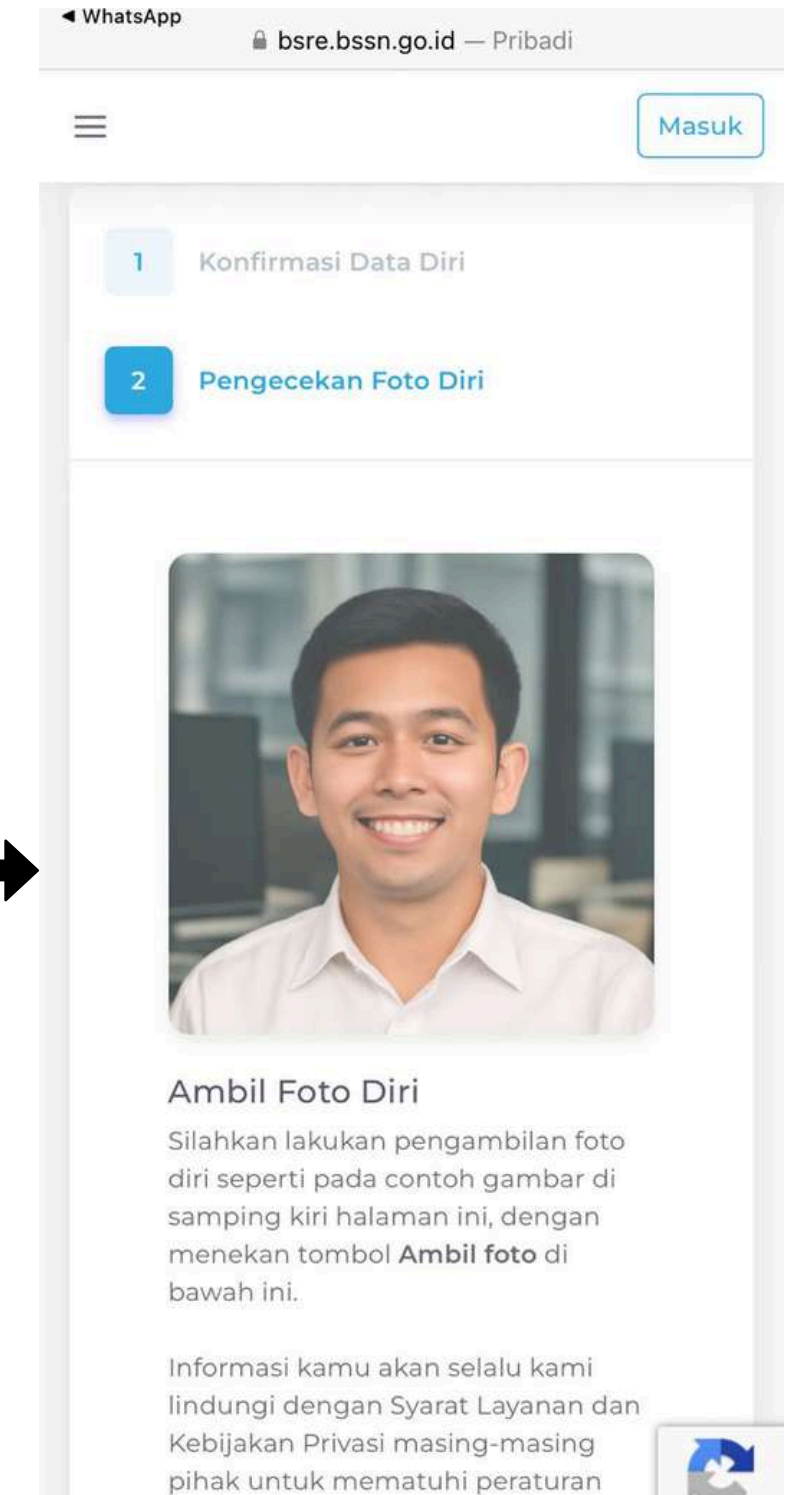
◀ WhatsApp
bsre.bssn.go.id — Pribadi

Masuk

1 Konfirmasi Data Diri

2 Pengecekan Foto Diri

Ambil Foto Diri

Silahkan lakukan pengambilan foto diri seperti pada contoh gambar di samping kiri halaman ini, dengan menekan tombol **Ambil foto** di bawah ini.

Informasi kamu akan selalu kami lindungi dengan Syarat Layanan dan Kebijakan Privasi masing-masing pihak untuk mematuhi peraturan